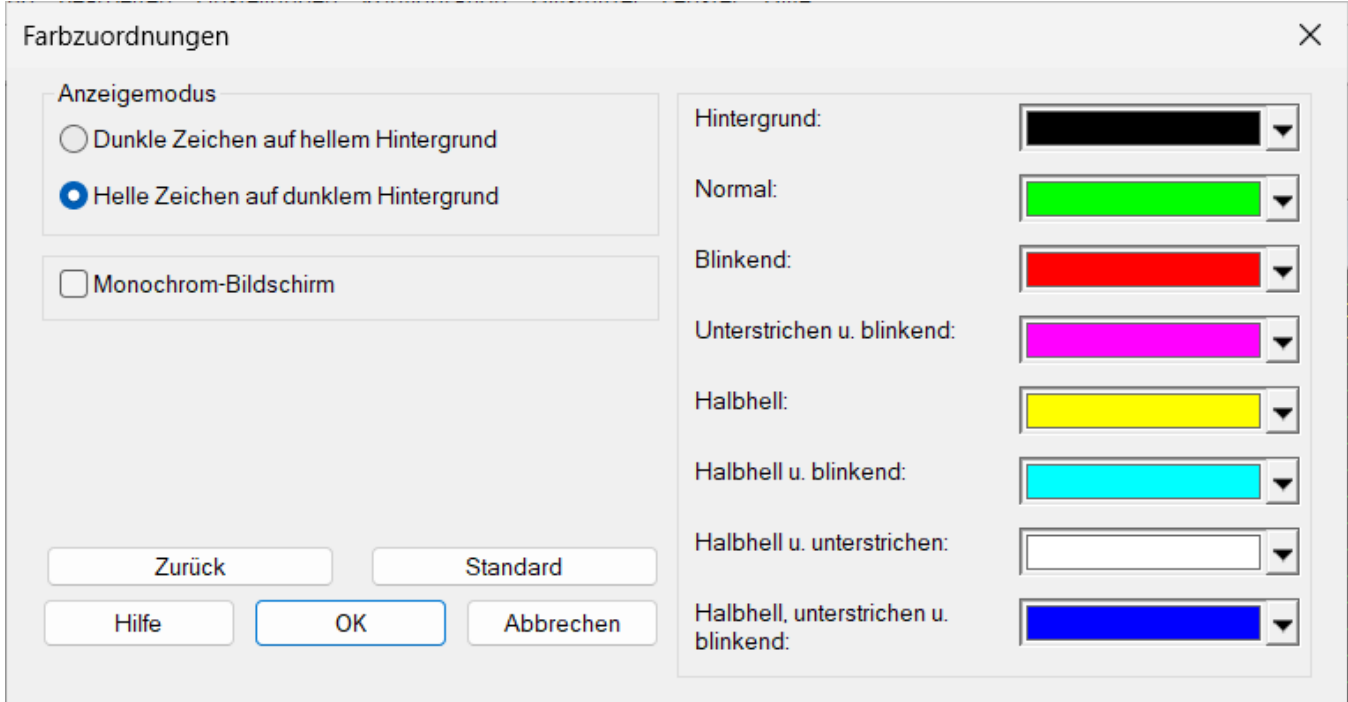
Farbzuordnungen

Anzeigemodus

Dunkle Zeichen auf hellem Hintergrund

Helle Zeichen auf dunklem Hintergrund

Monochrom-Bildschirm

Hintergrund:

Normal:

Blinkend:

Unterstrichen u. blinkend:

Halbhell:

Halbhell u. blinkend:

Halbhell u. unterstrichen:

Halbhell, unterstrichen u. blinkend:

Zurück

Standard

Hilfe

OK

Abbrechen